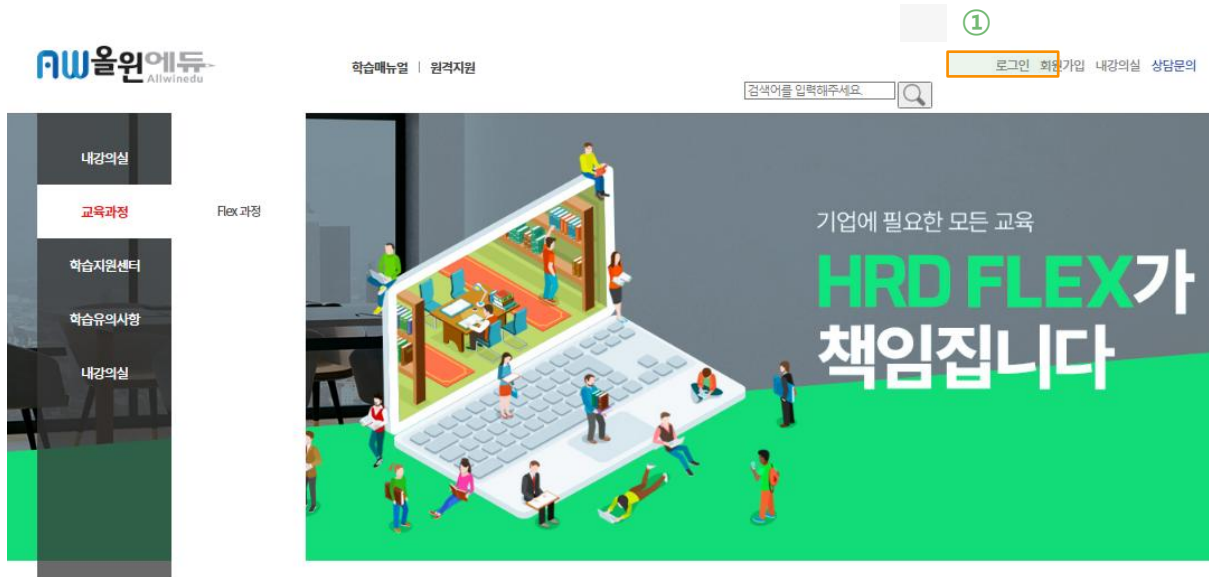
AW올윈에듀
Allwinedu

①

학습매뉴얼 | 원격지원

로그인 회원가입 내강의실 상담문의

검색어를 입력해주세요.

내강의실
교육과정
Flex 과정
학습지원센터
학습유의사항
내강의실

기업에 필요한 모든 교육
HRD FLEX가
책임집니다